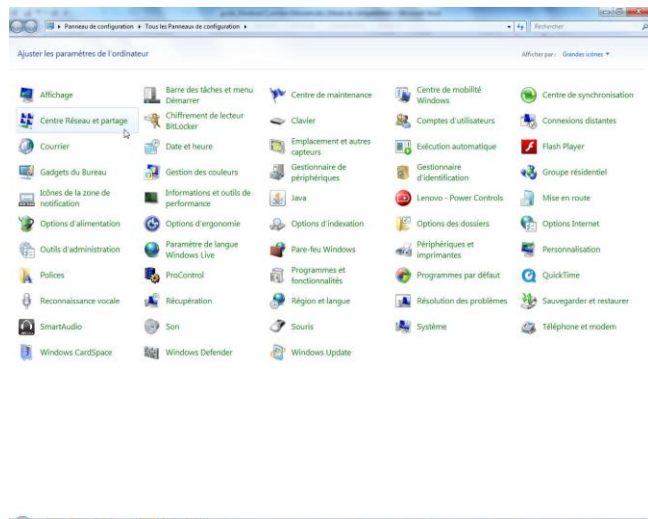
▸ Panneau de configuration ▸ Tous les Panneaux de configuration ▸

Rechercher

Ajuster les paramètres de l'ordinateur

Afficher par : Grandes icônes ▾

Affichage
Barre des tâches et menu Démarrer
Centre de maintenance
Centre de mobilité Windows
Centre de synchronisation
Centre Réseau et partage
Chiffrement de lecteur BitLocker
Clavier
Comptes d'utilisateurs
Connexions distantes
Courrier
Date et heure
Emplacement et autres capteurs
Exécution automatique
Flash Player
Gadgets du Bureau
Gestion des couleurs
Gestionnaire de périphériques
Gestionnaire d'identification
Groupe résidentiel
Icônes de la zone de notification
Informations et outils de performance
Java
Lenovo - Power Controls
Mise en route
Options d'alimentation
Options d'ergonomie
Options d'indexation
Options des dossiers
Options Internet
Outils d'administration
Paramètre de langue Windows Live
Pare-feu Windows
Périphériques et imprimantes
Personnalisation
Polices
ProControl
Programmes et fonctionnalités
Programmes par défaut
QuickTime
Reconnaissance vocale
Récupération
Région et langue
Résolution des problèmes
Sauvegarder et restaurer
SmartAudio
Son
Souris
Système
Téléphone et modem
Windows CardSpace
Windows Defender
Windows Update